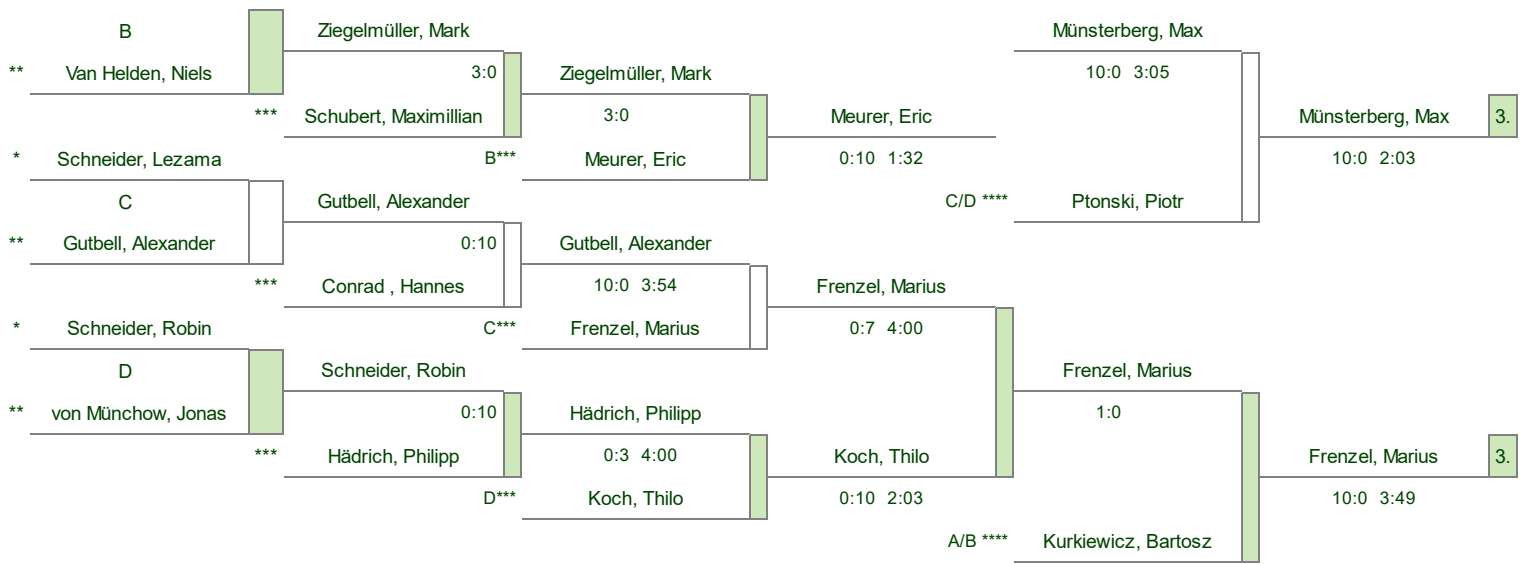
B
** Van Helden, Niels
* Schneider, Lezama
C
** Gutbell, Alexander
* Schneider, Robin
D
** von Münchow, Jonas

Ziegelmüller, Mark
3:0
*** Schubert, Maximillian
Gutbell, Alexander
0:10
*** Conrad , Hannes
Schneider, Robin
0:10
*** Hädrich, Philipp

Ziegelmüller, Mark
3:0
B*** Meurer, Eric
Gutbell, Alexander
10:0 3:54
C*** Frenzel, Marius
Hädrich, Philipp
0:3 4:00
D*** Koch, Thilo

Meurer, Eric
0:10 1:32
Frenzel, Marius
0:7 4:00
Koch, Thilo
0:10 2:03

Münsterberg, Max
10:0 3:05
C/D **** Ptonski, Piotr
Frenzel, Marius
1:0
A/B **** Kurkiewicz, Bartosz

Münsterberg, Max
10:0 2:03
3.
Frenzel, Marius
10:0 3:49
3.